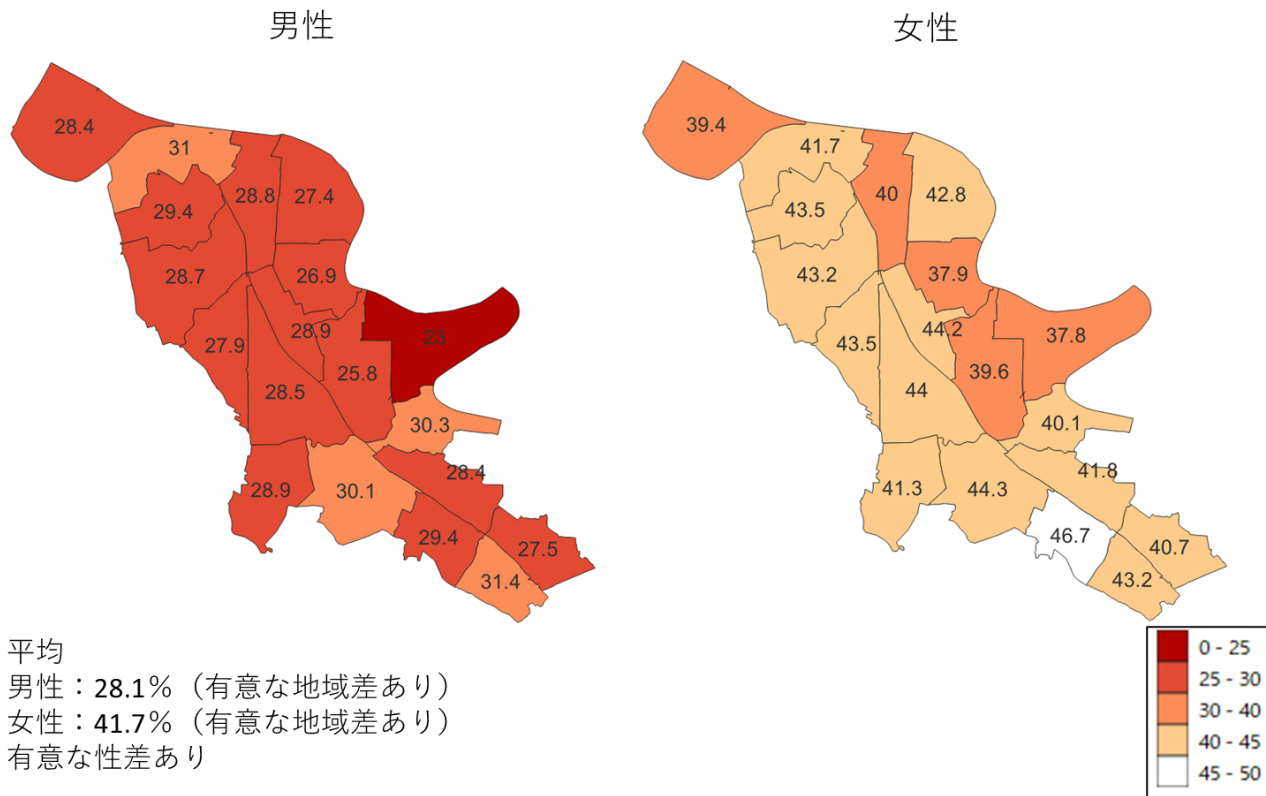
男性

28.4
31
29.4
28.8
27.4
28.7
26.9
28.9
23
27.9
25.8
28.5
30.3
28.4
28.9
30.1
29.4
27.5
31.4

女性

39.4
41.7
43.5
40
42.8
43.2
37.9
44.2
37.8
43.5
39.6
44
40.1
41.8
41.3
44.3
46.7
40.7
43.2

平均
男性：28.1％（有意な地域差あり）
女性：41.7％（有意な地域差あり）
有意な性差あり

0 - 25
25 - 30
30 - 40
40 - 45
45 - 50